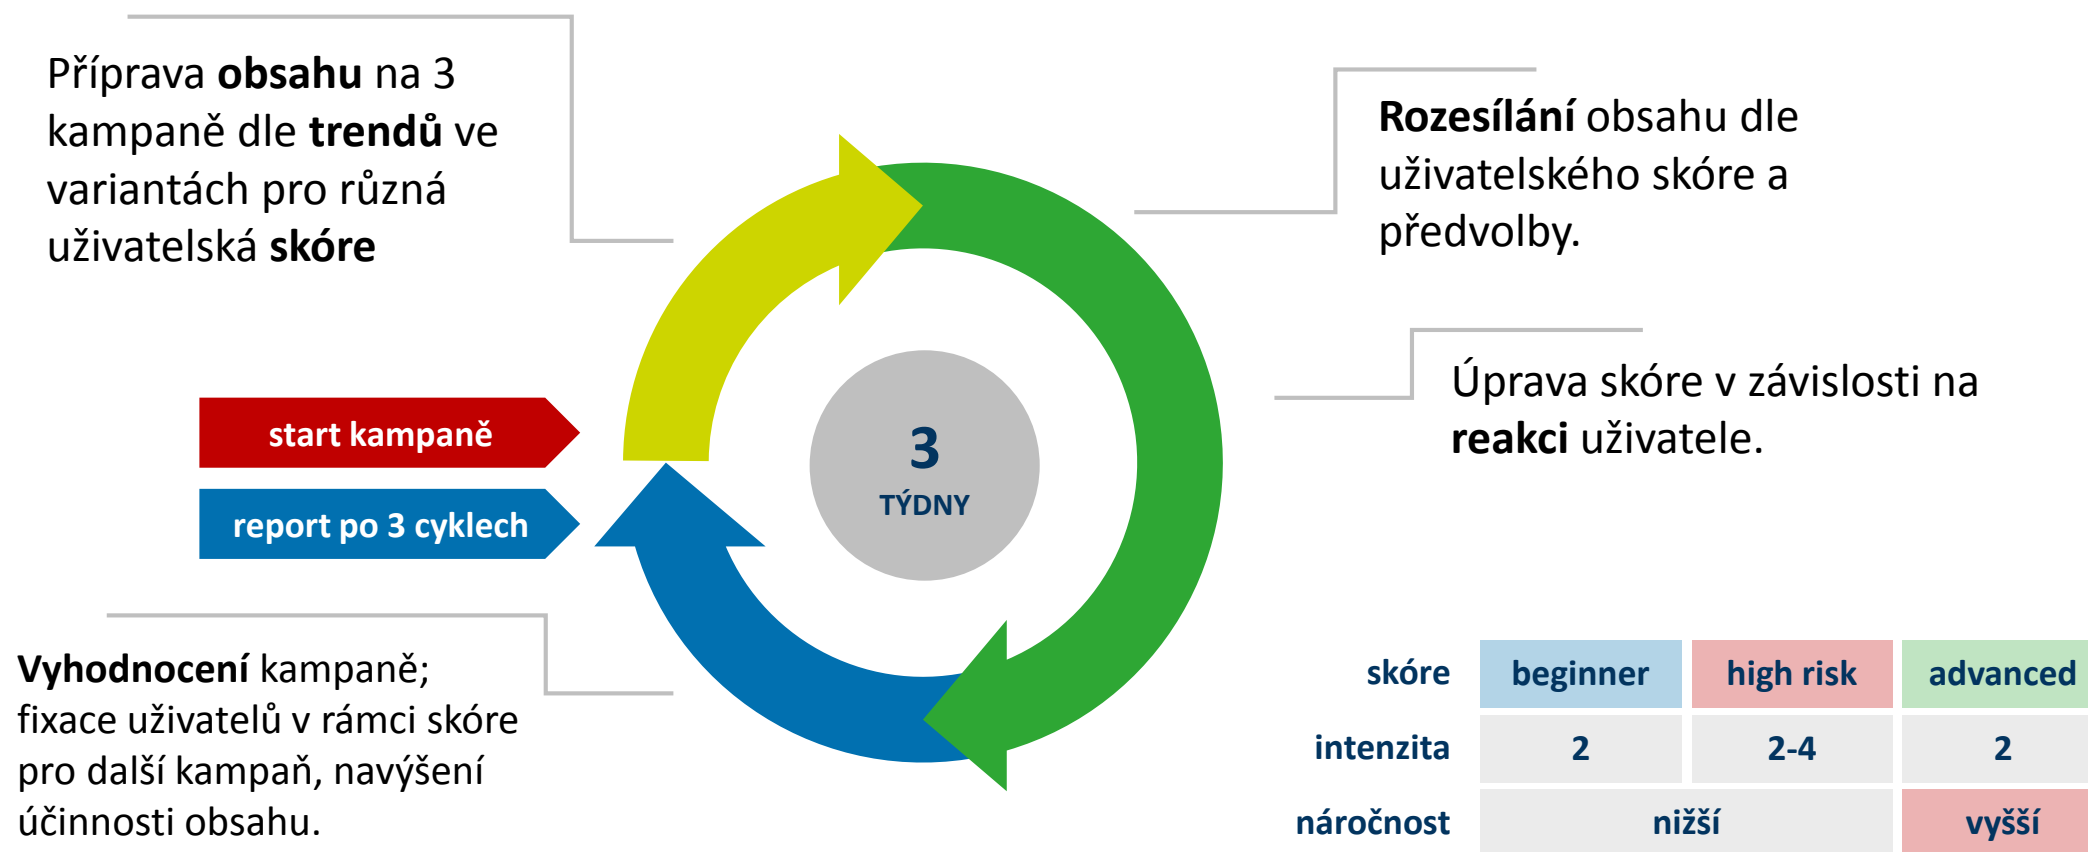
Příprava **obsahu** na 3 kampaně dle **trendů** ve variantách pro různá uživatelská **skóre**

**Rozesílání** obsahu dle uživatelského skóre a předvolby.

Úprava skóre v závislosti na **reakci** uživatele.

start kampaně

report po 3 cyklech

3
TÝDNY

**Vyhodnocení** kampaně; fixace uživatelů v rámci skóre pro další kampaň, navýšení účinnosti obsahu.

| skóre | beginner | high risk | advanced |
|---|---|---|---|
| intenzita | 2 | 2-4 | 2 |
| náročnost | nižší | | vyšší |